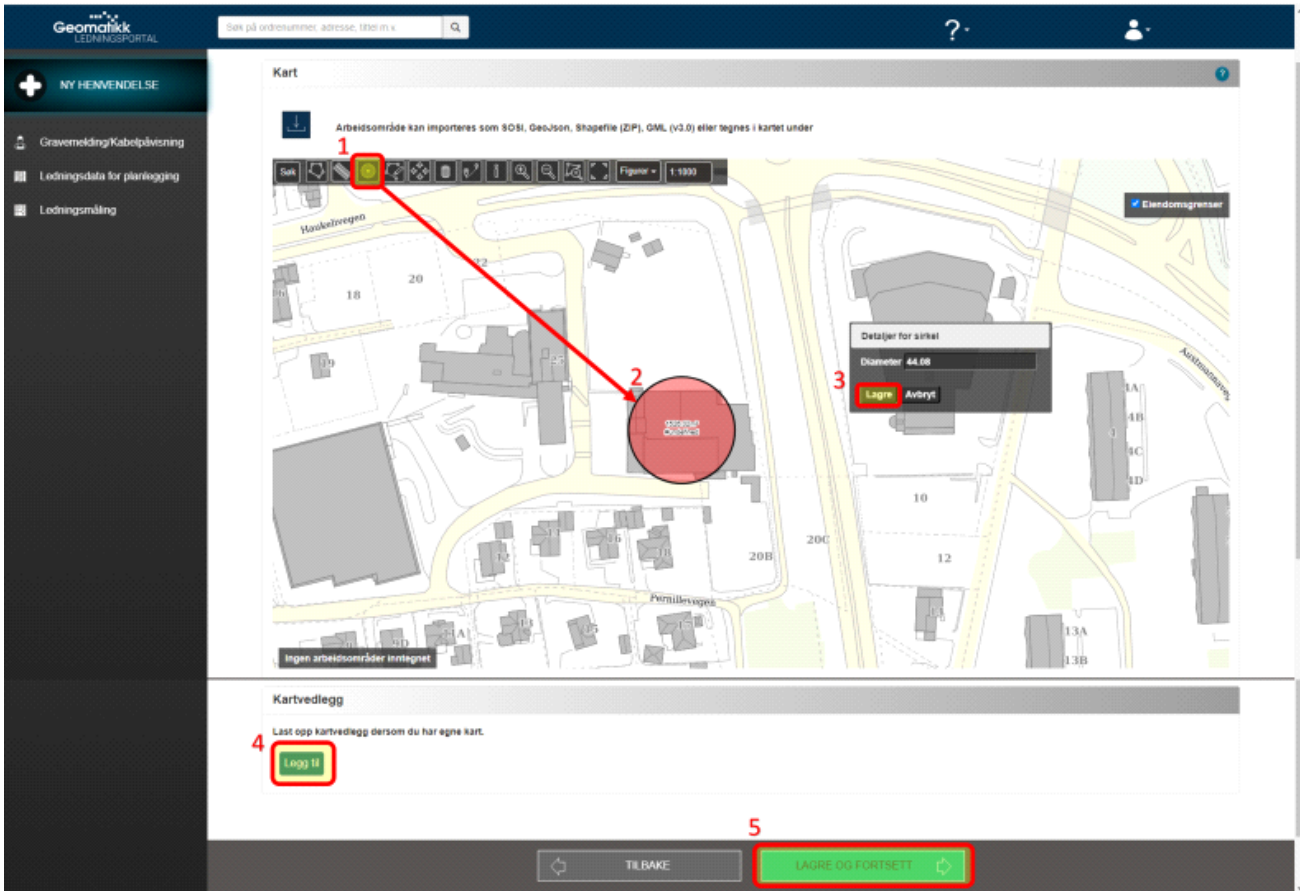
Geomatikk LEDNINGSPORTAL

Søk på ordrenummer, adresse, tittel m.v.

?

NY HENVENDELSE

Gravemelding/Kabelpåvisning

Ledningsdata for planlegging

Ledningsmåling

Kart

Arbeidsområde kan importeres som SOSI, GeoJson, Shapefile (ZIP), GML (v3.0) eller tegnes i kartet under

1

Søk

Figurer

1:1000

Eiendomsgrenser

Haukelivegen

20

18

22

19

25

2

Detaljer for sirkel

Diameter 44.08

3

Lagre

Avbryt

Austmannavegen

1A

4B

4C

1D

10

12

20B

20C

12

13

13A

13B

Fernillevegen

Ingen arbeidsområder inntegnet

Kartvedlegg

Last opp kartvedlegg dersom du har egne kart.

4

Legg til

5

TILBAKE

LAGRE OG FORTSETT